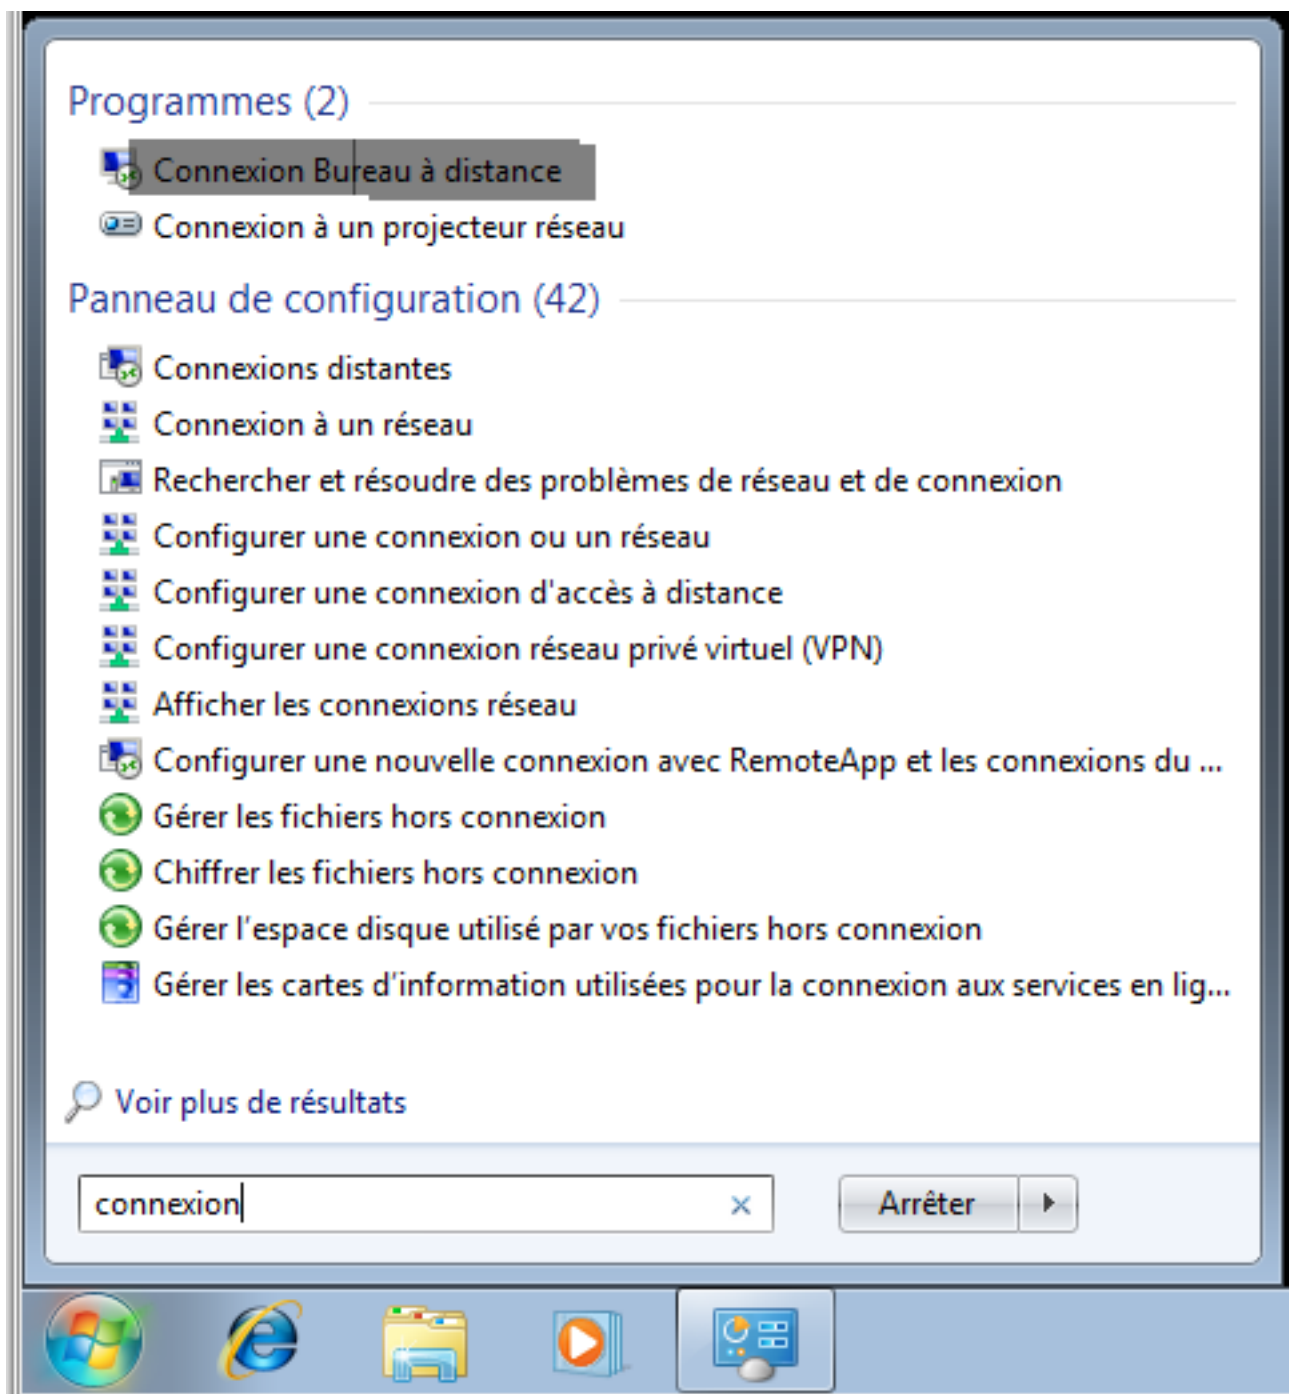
Programmes (2)

Connexion Bureau à distance

Connexion à un projecteur réseau

Panneau de configuration (42)

Connexions distantes

Connexion à un réseau

Rechercher et résoudre des problèmes de réseau et de connexion

Configurer une connexion ou un réseau

Configurer une connexion d'accès à distance

Configurer une connexion réseau privé virtuel (VPN)

Afficher les connexions réseau

Configurer une nouvelle connexion avec RemoteApp et les connexions du ...

Gérer les fichiers hors connexion

Chiffrer les fichiers hors connexion

Gérer l'espace disque utilisé par vos fichiers hors connexion

Gérer les cartes d'information utilisées pour la connexion aux services en lig...

Voir plus de résultats

connexion

Arrêter